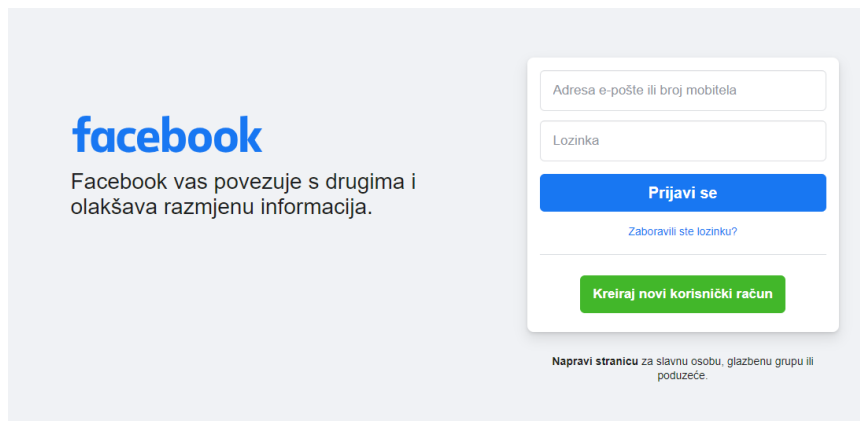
facebook

Facebook vas povezuje s drugima i olakšava razmjenu informacija.

Adresa e-pošte ili broj mobitela

Lozinka

Prijavi se

Zaboravili ste lozinku?

Kreiraj novi korisnički račun

Napravi stranicu za slavnu osobu, glazbenu grupu ili poduzeće.